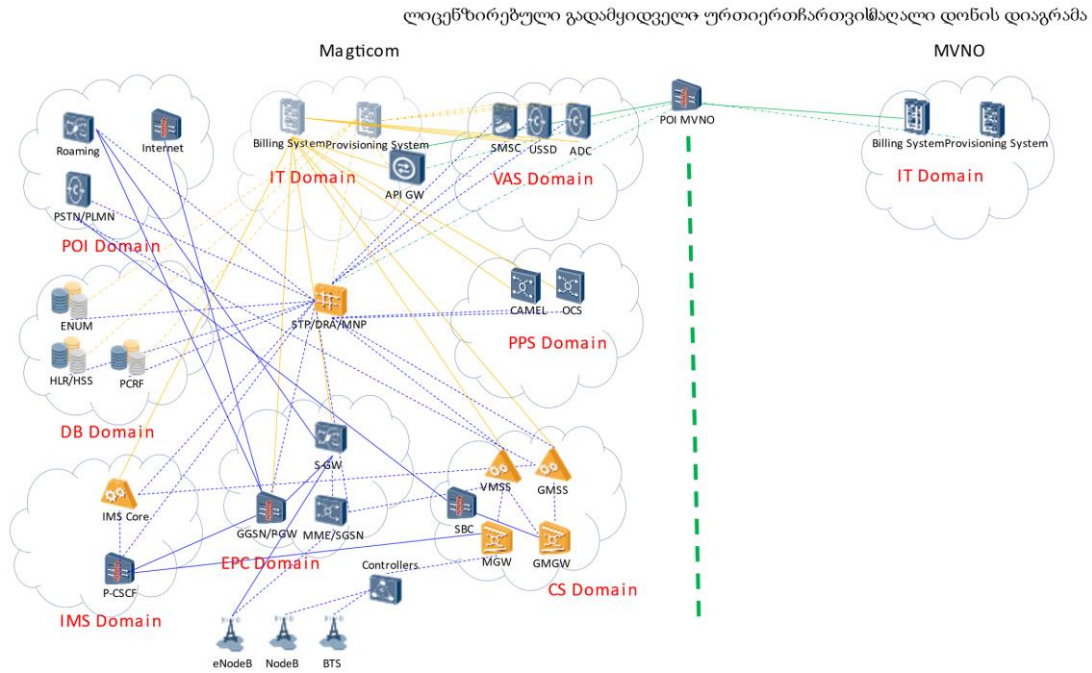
ლიცენზირებული გადამყიდველი ურთიერთჩართვის მაღალი დონის დიაგრამა

Magticom

MVNO

Roaming

Internet

PSTN/PLMN

POI Domain

Billing System

Provisioning System

IT Domain

API GW

SMSC

USSD

ADC

VAS Domain

POI MVNO

Billing System

Provisioning System

IT Domain

ENUM

HLR/HSS

PCRF

DB Domain

STP/DRA/MNP

CAMEL

OCS

PPS Domain

S-GW

VMSS

GMSS

IMS Core

GGSN/PGW

MME/SGSN

SBC

MGW

GMGW

P-CSCF

EPC Domain

Controllers

CS Domain

IMS Domain

eNodeB

NodeB

BTS